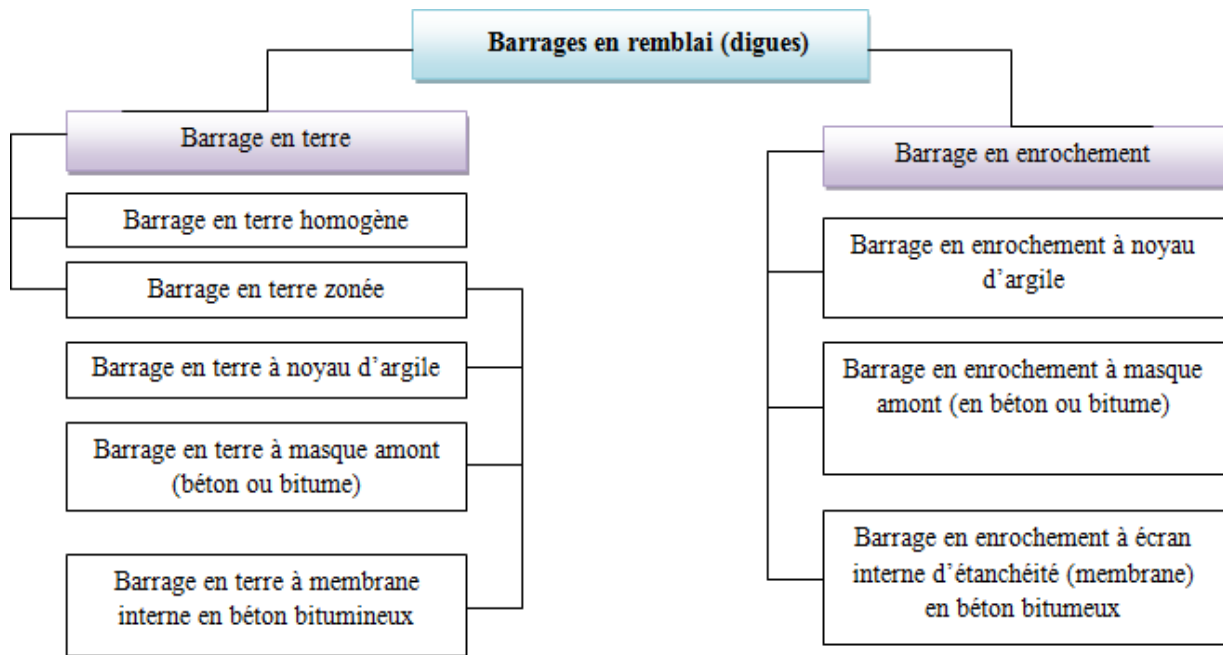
Barrages en remblai (digues)

Barrage en terre

Barrage en terre homogène

Barrage en terre zonée

Barrage en terre à noyau d'argile

Barrage en terre à masque amont (béton ou bitume)

Barrage en terre à membrane interne en béton bitumineux

Barrage en enrochement

Barrage en enrochement à noyau d'argile

Barrage en enrochement à masque amont (en béton ou bitume)

Barrage en enrochement à écran interne d'étanchéité (membrane) en béton bitumeux